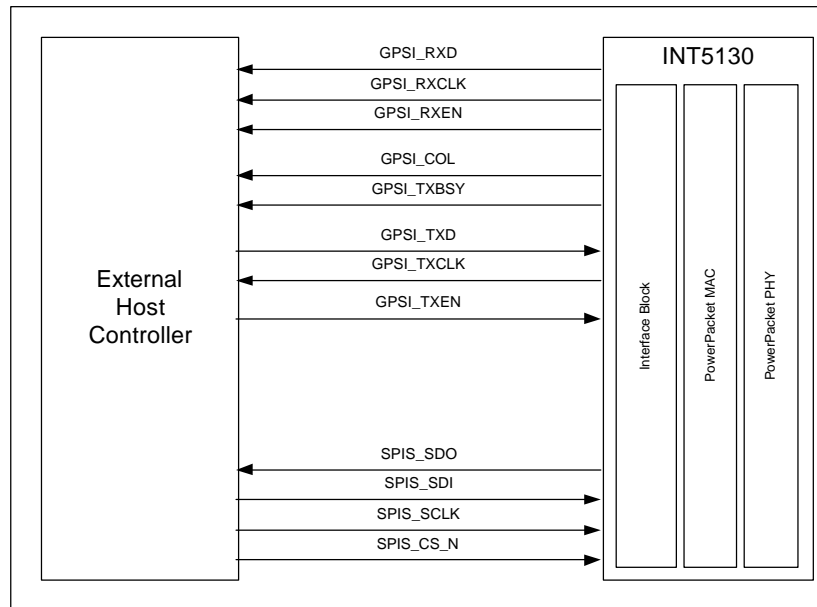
External Host Controller

INT5130

GPSI_RXD
GPSI_RXCLK
GPSI_RXEN
GPSI_COL
GPSI_TXBSY
GPSI_TXD
GPSI_TXCLK
GPSI_TXEN

SPIS_SDO
SPIS_SDI
SPIS_SCLK
SPIS_CS_N

Interface Block
PowerPacket MAC
PowerPacket PHY